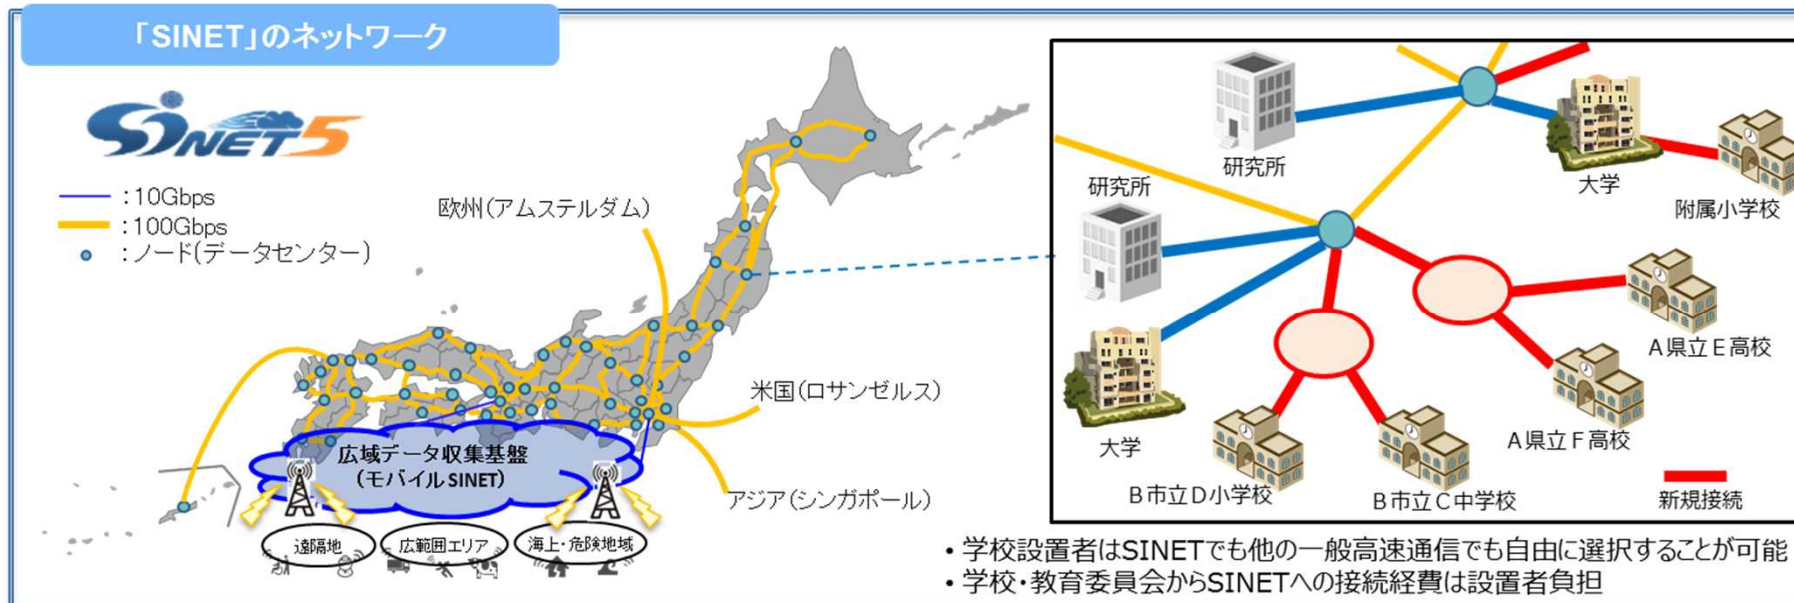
「SINET」のネットワーク

SINET5

：10Gbps
：100Gbps
：ノード(データセンター)

欧州(アムステルダム)

米国(ロサンゼルス)

アジア(シンガポール)

広域データ収集基盤
(モバイルSINET)

遠隔地
広範囲エリア
海上・危険地域

研究所
研究所
大学
附属小学校
大学
A県立E高校
A県立F高校
B市立D小学校
B市立C中学校
新規接続

• 学校設置者はSINETでも他の一般高速通信でも自由に選択することが可能
• 学校・教育委員会からSINETへの接続経費は設置者負担